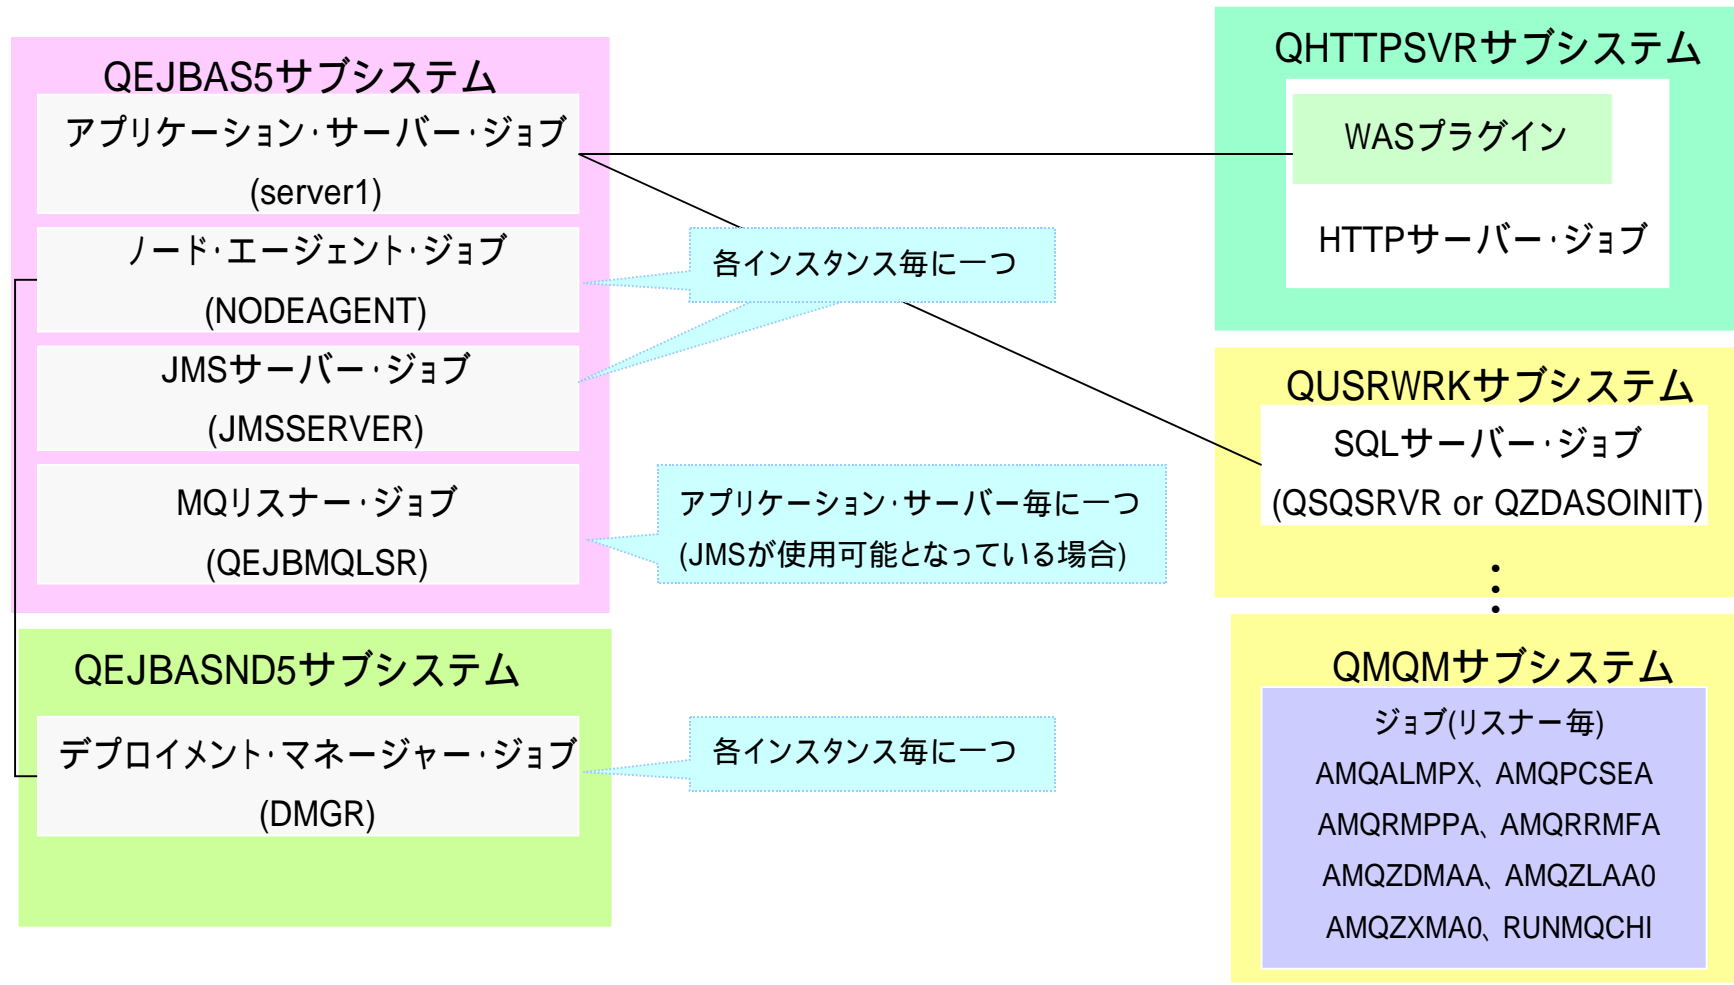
QEJBAS5サブシステム

アプリケーション･サーバー･ジョブ
(server1)

ノード･エージェント･ジョブ
(NODEAGENT)

JMSサーバー･ジョブ
(JMSSERVER)

MQリスナー･ジョブ
(QEJBMQLSR)

QEJBASND5サブシステム

デプロイメント･マネージャー･ジョブ
(DMGR)

各インスタンス毎に一つ

アプリケーション･サーバー毎に一つ
(JMSが使用可能となっている場合)

各インスタンス毎に一つ

QHTTPSVRサブシステム

WASプラグイン

HTTPサーバー･ジョブ

QUSRWRKサブシステム

SQLサーバー･ジョブ
(QSQSRVR or QZDASOINIT)

QMQMサブシステム

ジョブ(リスナー毎)
AMQALMPX、AMQPCSEA
AMQRMPPA、AMQRRMFA
AMQZDMAA、AMQZLAA0
AMQZXMA0、RUNMQCHI